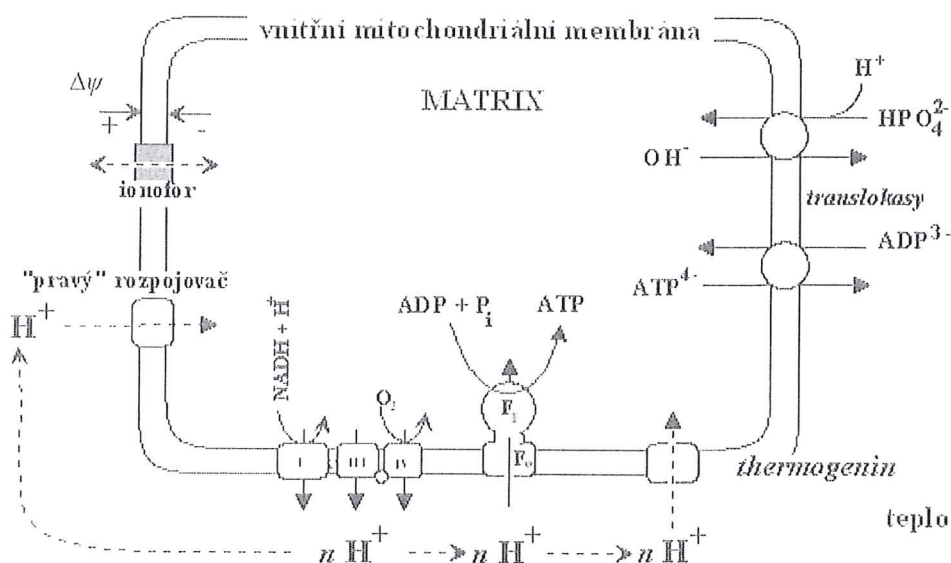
vnitřní mitochondriální membrána

MATRIX

$\Delta\psi$

+

-

ionofor

$H^+$

$HPO_4^{2-}$

$OH^-$

translokasy

$ADP^{3-}$

$ATP^{4-}$

"pravý" rozpojovač

$H^+$

NADH + $H^+$

ADP + $P_i$

ATP

$O_2$

$F_1$

$F_o$

I

III

IV

thermogenin

teplo

$n\,H^+$

$n\,H^+$

$n\,H^+$